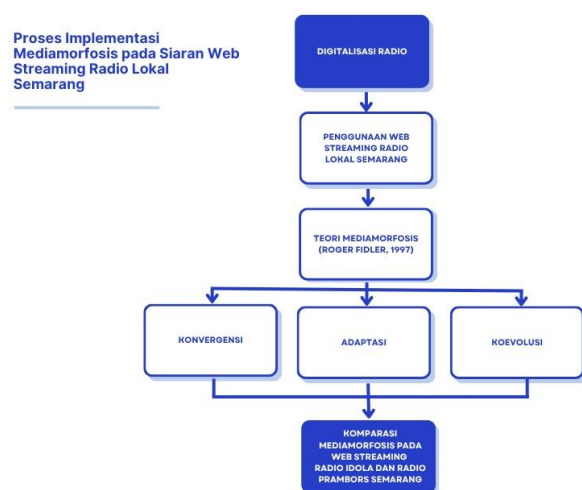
Proses Implementasi Mediamorfosis pada Siaran Web Streaming Radio Lokal Semarang

DIGITALISASI RADIO

PENGGUNAAN WEB STREAMING RADIO LOKAL SEMARANG

TEORI MEDIAMORFOSIS (ROGER FIDLER, 1997)

KONVERGENSI

ADAPTASI

KOEVOLUSI

KOMPARASI MEDIAMORFOSIS PADA WEB STREAMING RADIO IDOLA DAN RADIO PRAMBORS SEMARANG